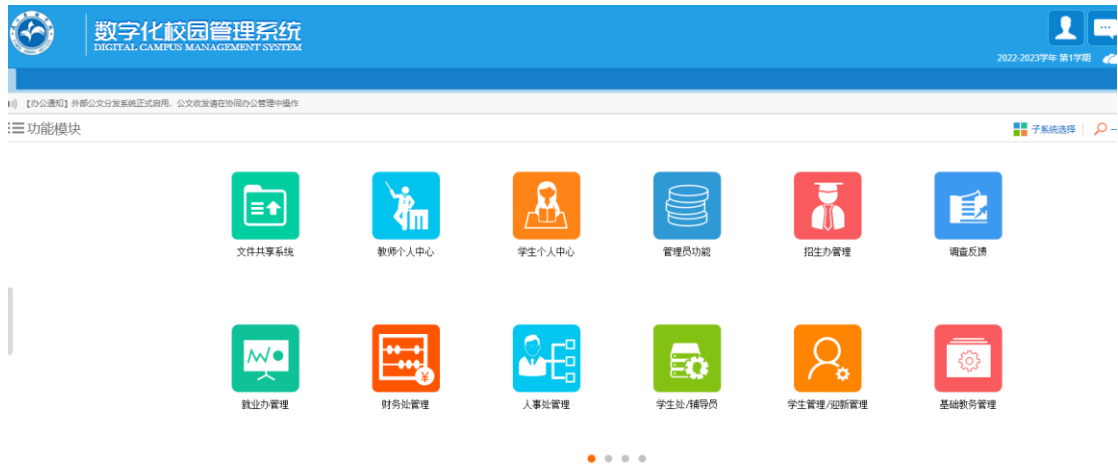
数字化校园管理系统
DIGITAL CAMPUS MANAGEMENT SYSTEM

2022-2023学年 第1学期

【办公通知】外部公文分发系统正式启用，公文收发请在协同办公管理中操作

功能模块

子系统选择

文件共享系统

教师个人中心

学生个人中心

管理员功能

招生办管理

调查反馈

就业办管理

财务处管理

人事处管理

学生处/辅导员

学生管理/迎新管理

基础教务管理